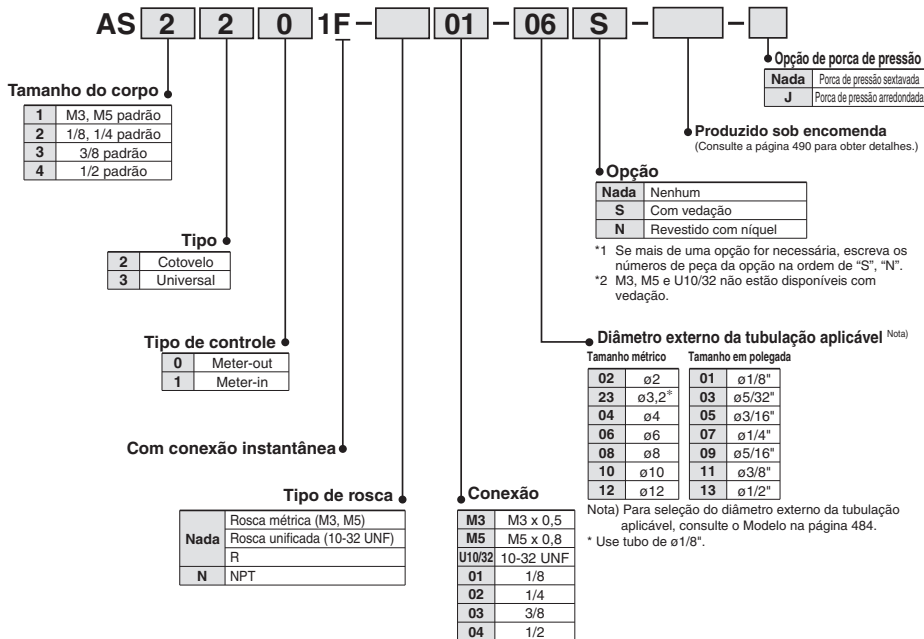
AS 2 2 0 1F – 01 – 06 S – –

Opção de porca de pressão

| Nada | Porca de pressão sextavada |
|---|---|
| J | Porca de pressão arredondada |

Tamanho do corpo

| 1 | M3, M5 padrão |
|---|---|
| 2 | 1/8, 1/4 padrão |
| 3 | 3/8 padrão |
| 4 | 1/2 padrão |

Produzido sob encomenda
(Consulte a página 490 para obter detalhes.)

Opção

| Nada | Nenhum |
|---|---|
| S | Com vedação |
| N | Revestido com níquel |

*1 Se mais de uma opção for necessária, escreva os números de peça da opção na ordem de "S", "N".
*2 M3, M5 e U10/32 não estão disponíveis com vedação.

Tipo

| 2 | Cotovelo |
|---|---|
| 3 | Universal |

Tipo de controle

| 0 | Meter-out |
|---|---|
| 1 | Meter-in |

Diâmetro externo da tubulação aplicável Nota)

Tamanho métrico

| 02 | ø2 |
|---|---|
| 23 | ø3,2* |
| 04 | ø4 |
| 06 | ø6 |
| 08 | ø8 |
| 10 | ø10 |
| 12 | ø12 |

Tamanho em polegada

| 01 | ø1/8" |
|---|---|
| 03 | ø5/32" |
| 05 | ø3/16" |
| 07 | ø1/4" |
| 09 | ø5/16" |
| 11 | ø3/8" |
| 13 | ø1/2" |

Com conexão instantânea

Nota) Para seleção do diâmetro externo da tubulação aplicável, consulte o Modelo na página 484.
* Use tubo de ø1/8".

Tipo de rosca

| Nada | Rosca métrica (M3, M5) |
|---|---|
| Nada | Rosca unificada (10-32 UNF) |
| Nada | R |
| N | NPT |

Conexão

| M3 | M3 x 0,5 |
|---|---|
| M5 | M5 x 0,8 |
| U10/32 | 10-32 UNF |
| 01 | 1/8 |
| 02 | 1/4 |
| 03 | 3/8 |
| 04 | 1/2 |